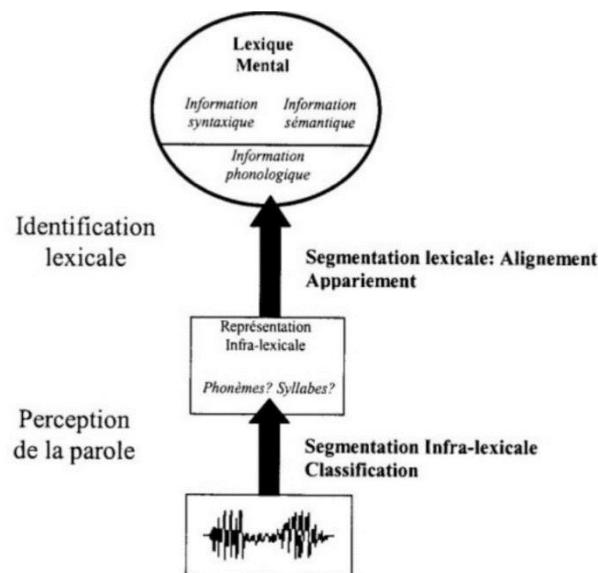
Lexique Mental

Information syntaxique

Information sémantique

Information phonologique

Identification lexicale

Segmentation lexicale: Alignement Appariement

Représentation Infra-lexicale

Phonèmes? Syllabes?

Perception de la parole

Segmentation Infra-lexicale Classification